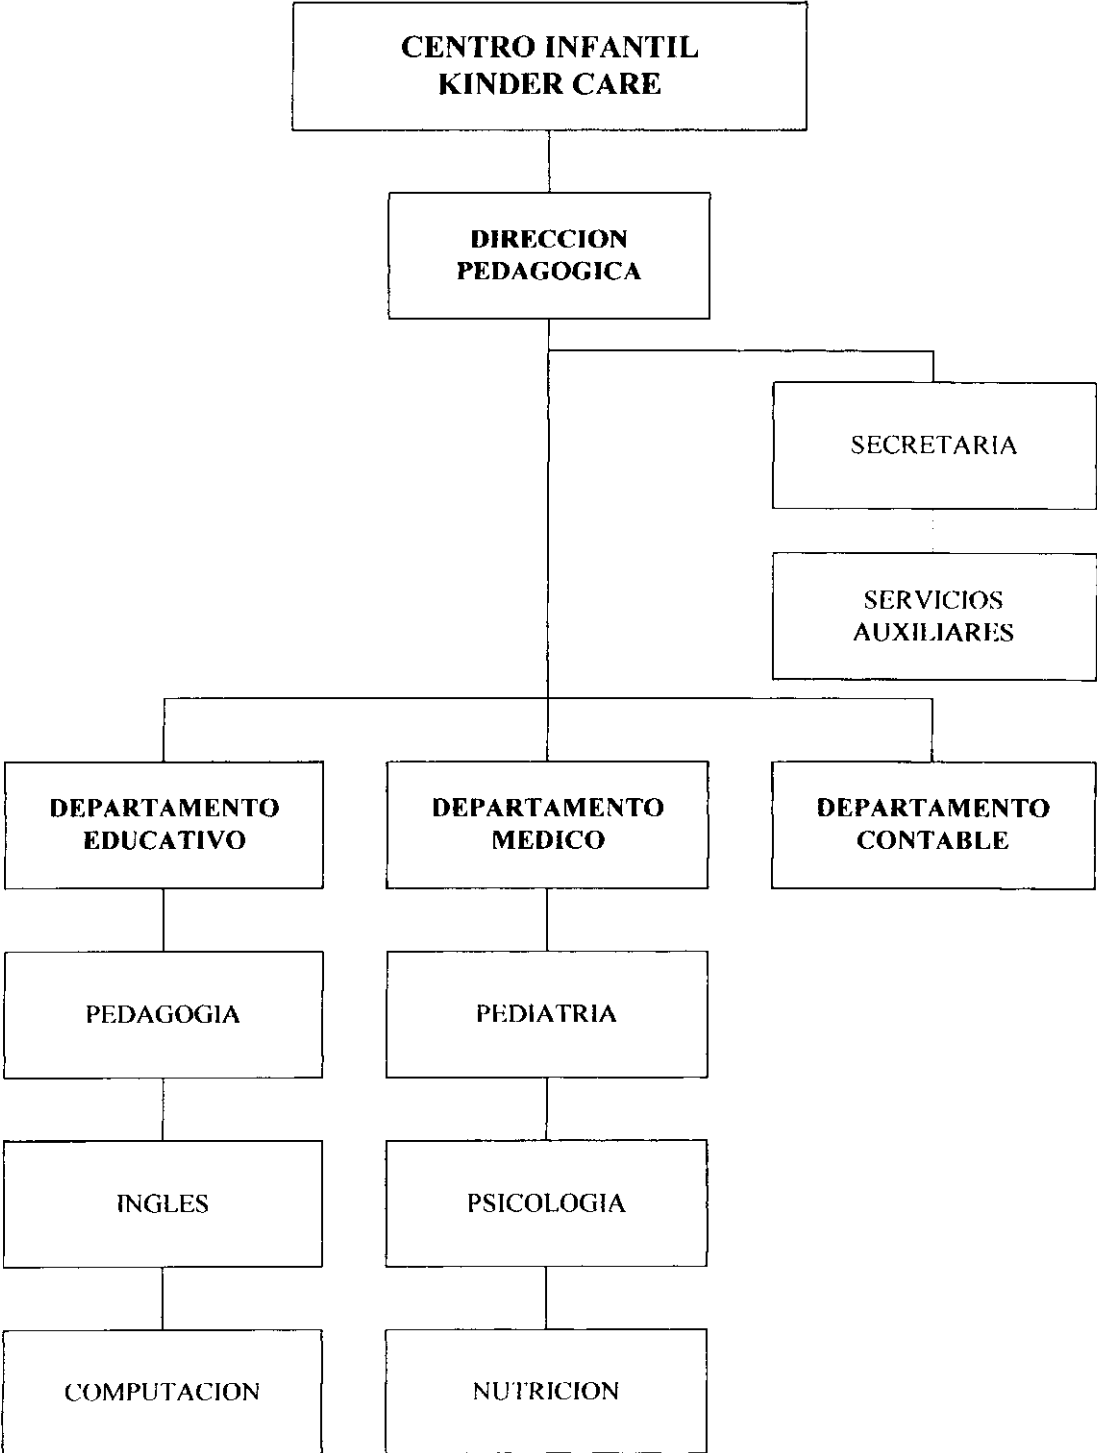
CENTRO INFANTIL KINDER CARE

DIRECCION PEDAGOGICA

SECRETARIA

SERVICIOS AUXILIARES

DEPARTAMENTO EDUCATIVO

DEPARTAMENTO MEDICO

DEPARTAMENTO CONTABLE

PEDAGOGIA

INGLES

COMPUTACION

PEDIATRIA

PSICOLOGIA

NUTRICION